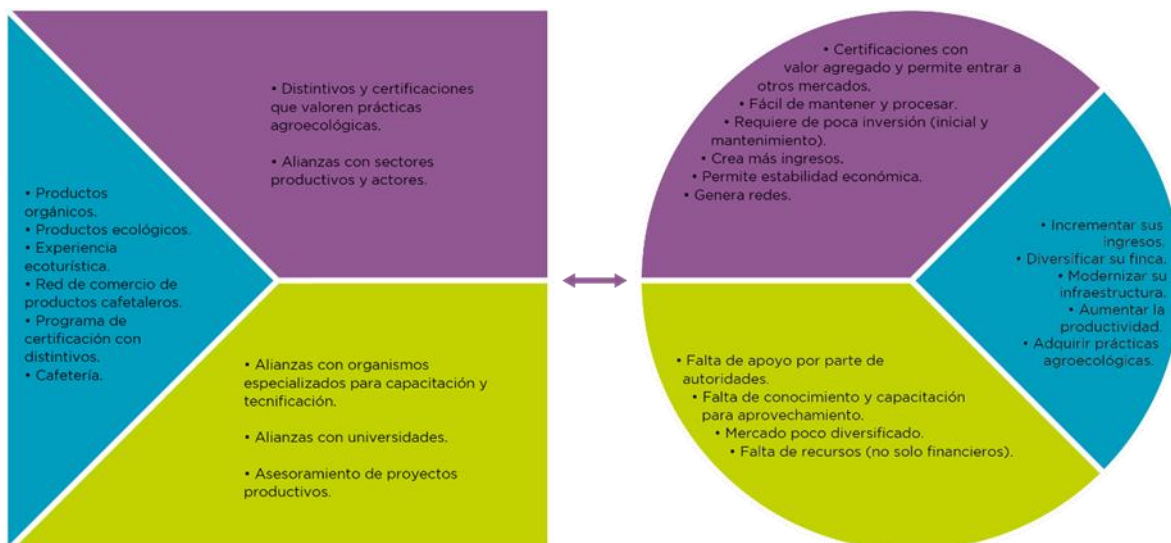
• Productos orgánicos.
• Productos ecológicos.
• Experiencia ecoturística.
• Red de comercio de productos cafetaleros.
• Programa de certificación con distintivos.
• Cafetería.

• Distintivos y certificaciones que valoren prácticas agroecológicas.

• Alianzas con sectores productivos y actores.

• Alianzas con organismos especializados para capacitación y tecnificación.

• Alianzas con universidades.

• Asesoramiento de proyectos productivos.

• Certificaciones con valor agregado y permite entrar a otros mercados.
• Fácil de mantener y procesar.
• Requiere de poca inversión (inicial y mantenimiento).
• Crea más ingresos.
• Permite estabilidad económica.
• Genera redes.

• Incrementar sus ingresos.
• Diversificar su finca.
• Modernizar su infraestructura.
• Aumentar la productividad.
• Adquirir prácticas agroecológicas.

• Falta de apoyo por parte de autoridades.
• Falta de conocimiento y capacitación para aprovechamiento.
• Mercado poco diversificado.
• Falta de recursos (no solo financieros).